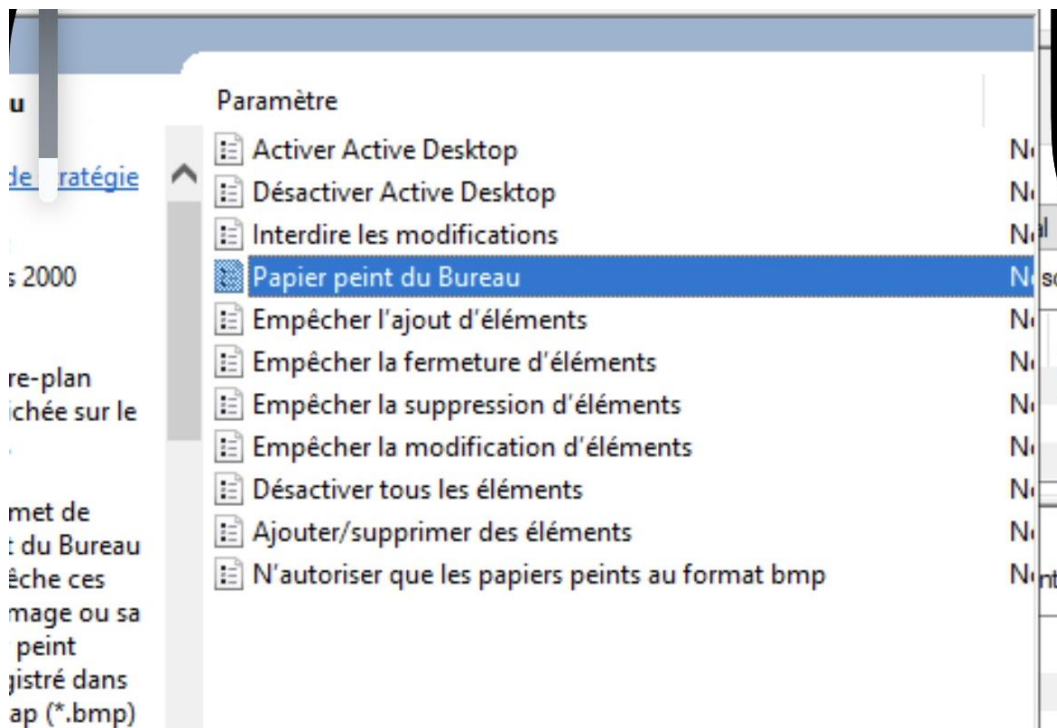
u

de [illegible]ratégie

s 2000

re-plan
ichée sur le

met de
t du Bureau
êche ces
mage ou sa
peint
gistré dans
ap (*.bmp)

Paramètre

Activer Active Desktop N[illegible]
Désactiver Active Desktop N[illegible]
Interdire les modifications N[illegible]
Papier peint du Bureau N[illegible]
Empêcher l'ajout d'éléments N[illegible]
Empêcher la fermeture d'éléments N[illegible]
Empêcher la suppression d'éléments N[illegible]
Empêcher la modification d'éléments N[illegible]
Désactiver tous les éléments N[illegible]
Ajouter/supprimer des éléments N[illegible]
N'autoriser que les papiers peints au format bmp N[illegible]